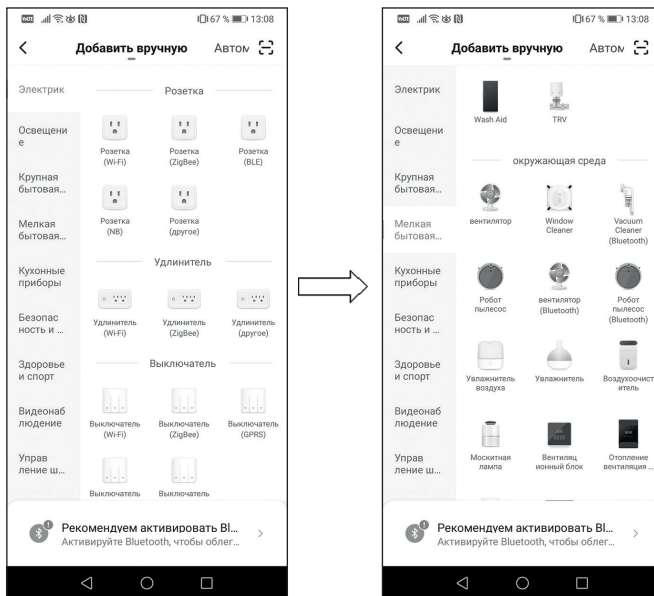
67 % 13:08

<

Добавить вручную

Автом

Электрик

Освещение

Крупная бытовая...

Мелкая бытовая...

Кухонные приборы

Безопасность и ...

Здоровье и спорт

Видеонаблюдение

Управление ш...

Розетка

Розетка (Wi-Fi)

Розетка (ZigBee)

Розетка (BLE)

Розетка (NB)

Розетка (другое)

Удлинитель

Удлинитель (Wi-Fi)

Удлинитель (ZigBee)

Удлинитель (другое)

Выключатель

Выключатель (Wi-Fi)

Выключатель (ZigBee)

Выключатель (GPRS)

Выключатель

Выключатель

Рекомендуем активировать Bl...

Активируйте Bluetooth, чтобы облег...

67 % 13:08

<

Добавить вручную

Автом

Электрик

Освещение

Крупная бытовая...

Мелкая бытовая...

Кухонные приборы

Безопасность и ...

Здоровье и спорт

Видеонаблюдение

Управление ш...

Wash Aid

TRV

окружающая среда

вентилятор

Window Cleaner

Vacuum Cleaner (Bluetooth)

Робот пылесос

вентилятор (Bluetooth)

Робот пылесос (Bluetooth)

Увлажнитель воздуха

Увлажнитель

Воздухоочистлитель

Москитная лампа

Вентиляционный блок

Отопление вентиляция ...

Рекомендуем активировать Bl...

Активируйте Bluetooth, чтобы облег...